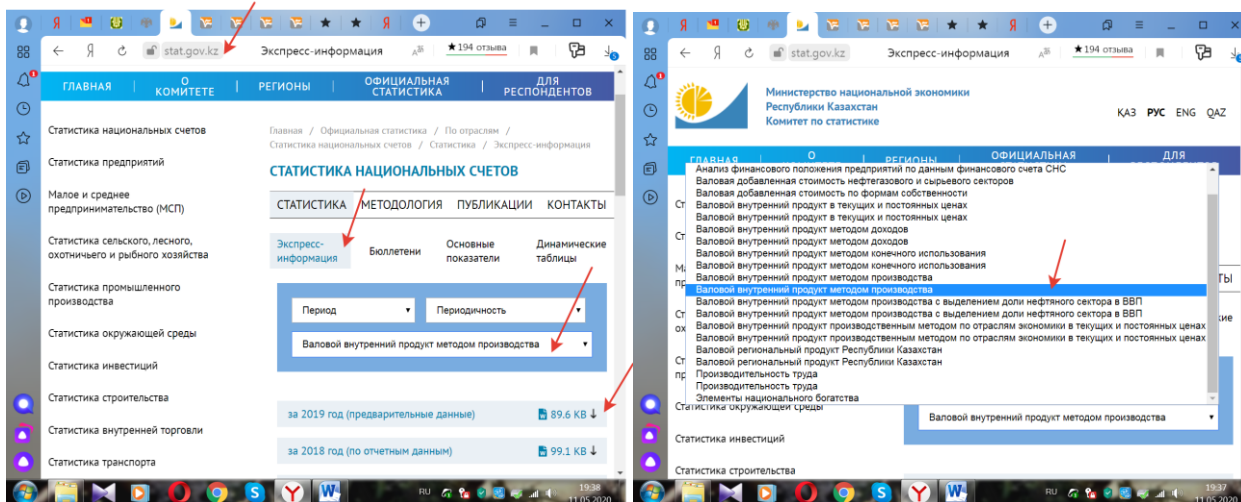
Я
stat.gov.kz
Экспресс-информация
★194 отзыва

ГЛАВНАЯ
О КОМИТЕТЕ
РЕГИОНЫ
ОФИЦИАЛЬНАЯ СТАТИСТИКА
ДЛЯ РЕСПОНДЕНТОВ

Статистика национальных счетов
Статистика предприятий
Малое и среднее предпринимательство (МСП)
Статистика сельского, лесного, охотничьего и рыбного хозяйства
Статистика промышленного производства
Статистика окружающей среды
Статистика инвестиций
Статистика строительства
Статистика внутренней торговли
Статистика транспорта

Главная / Официальная статистика / По отраслям / Статистика национальных счетов / Статистика / Экспресс-информация

СТАТИСТИКА НАЦИОНАЛЬНЫХ СЧЕТОВ

СТАТИСТИКА
МЕТОДОЛОГИЯ
ПУБЛИКАЦИИ
КОНТАКТЫ

Экспресс-информация
Бюллетени
Основные показатели
Динамические таблицы

Период
Периодичность
Валовой внутренний продукт методом производства

за 2019 год (предварительные данные)
89.6 KB
за 2018 год (по отчетным данным)
99.1 KB

RU 19:38 11.05.2020

Я
stat.gov.kz
Экспресс-информация
★194 отзыва

Министерство национальной экономики
Республики Казахстан
Комитет по статистике

ҚАЗ
РУС
ENG
QAZ

ГЛАВНАЯ
О
РЕГИОНЫ
ОФИЦИАЛЬНАЯ
ДЛЯ

Анализ финансового положения предприятий по данным финансового счета СНС
Валовая добавленная стоимость нефтегазового и сырьевого секторов
Валовая добавленная стоимость по формам собственности
Валовой внутренний продукт в текущих и постоянных ценах
Валовой внутренний продукт в текущих и постоянных ценах
Валовой внутренний продукт методом доходов
Валовой внутренний продукт методом доходов
Валовой внутренний продукт методом конечного использования
Валовой внутренний продукт методом конечного использования
Валовой внутренний продукт методом производства
Валовой внутренний продукт методом производства
Валовой внутренний продукт методом производства с выделением доли нефтяного сектора в ВВП
Валовой внутренний продукт методом производства с выделением доли нефтяного сектора в ВВП
Валовой внутренний продукт производственным методом по отраслям экономики в текущих и постоянных ценах
Валовой внутренний продукт производственным методом по отраслям экономики в текущих и постоянных ценах
Валовой региональный продукт Республики Казахстан
Валовой региональный продукт Республики Казахстан
Производительность труда
Производительность труда
Элементы национального богатства

Статистика окружающей среды
Валовой внутренний продукт методом производства
Статистика инвестиций
Статистика строительства

RU 19:37 11.05.2020